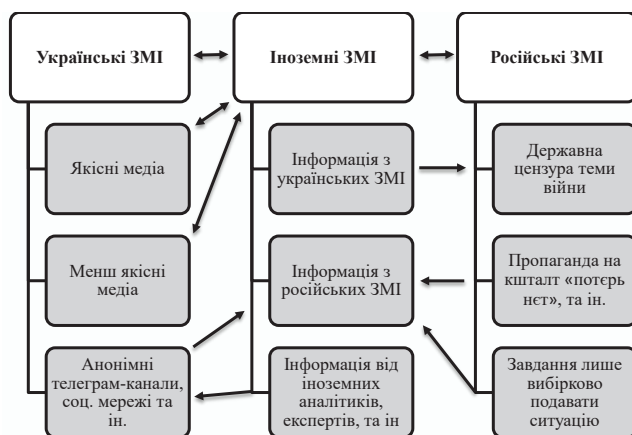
Українські ЗМІ

Іноземні ЗМІ

Російські ЗМІ

Якісні медіа

Менш якісні медіа

Анонімні телеграм-канали, соц. мережі та ін.

Інформація з українських ЗМІ

Інформація з російських ЗМІ

Інформація від іноземних аналітиків, експертів, та ін

Державна цензура теми війни

Пропаганда на кшталт «потерь нєт», та ін.

Завдання лише вибірково подавати ситуацію